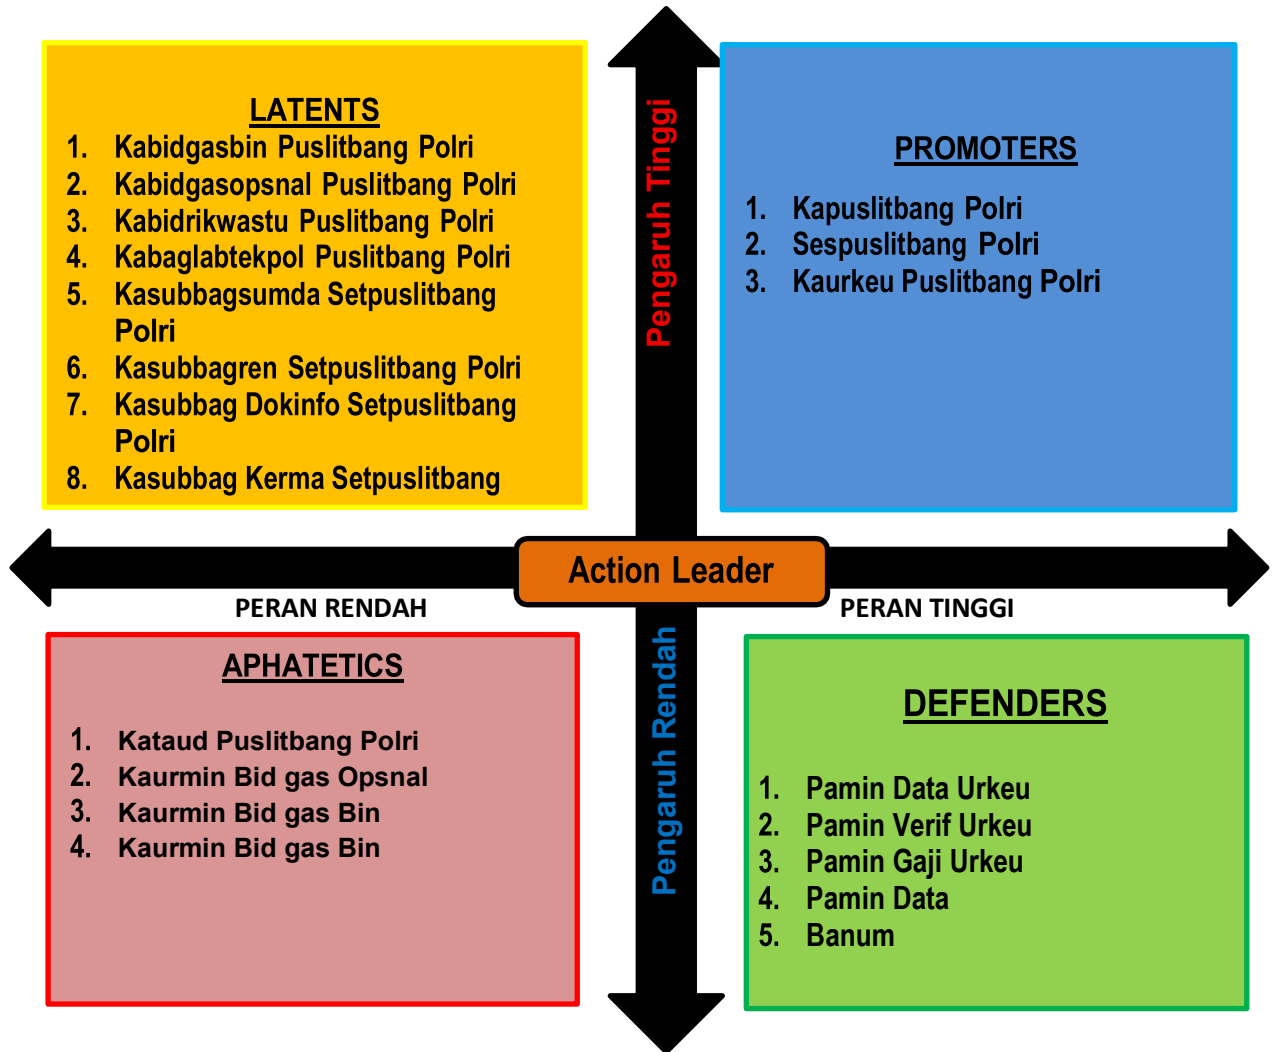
LATENTS
1. Kabidgasbin Puslitbang Polri
2. Kabidgasopsnal Puslitbang Polri
3. Kabidrikwastu Puslitbang Polri
4. Kabaglabtekpol Puslitbang Polri
5. Kasubbagsumda Setpuslitbang Polri
6. Kasubbagren Setpuslitbang Polri
7. Kasubbag Dokinfo Setpuslitbang Polri
8. Kasubbag Kerma Setpuslitbang

Pengaruh Tinggi

PROMOTERS
1. Kapuslitbang Polri
2. Sespuslitbang Polri
3. Kaurkeu Puslitbang Polri

Action Leader

PERAN RENDAH

PERAN TINGGI

APHATETICS
1. Kataud Puslitbang Polri
2. Kaurmin Bid gas Opsnal
3. Kaurmin Bid gas Bin
4. Kaurmin Bid gas Bin

Pengaruh Rendah

DEFENDERS
1. Pamin Data Urkeu
2. Pamin Verif Urkeu
3. Pamin Gaji Urkeu
4. Pamin Data
5. Banum